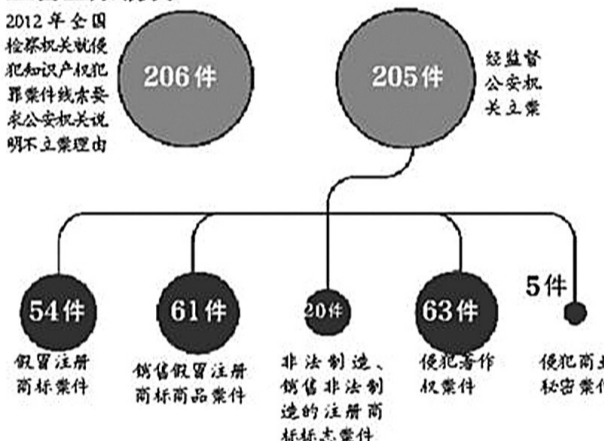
2012 年全国检察机关就侵犯知识产权犯罪案件线索要求公安机关说明不立案理由

206件

205件

经监督公安机关立案

54件

假冒注册商标案件

61件

销售假冒注册商标商品案件

20件

非法制造、销售非法制造的注册商标标志案件

63件

侵犯著作权案件

5件

侵犯商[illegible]秘密案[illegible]